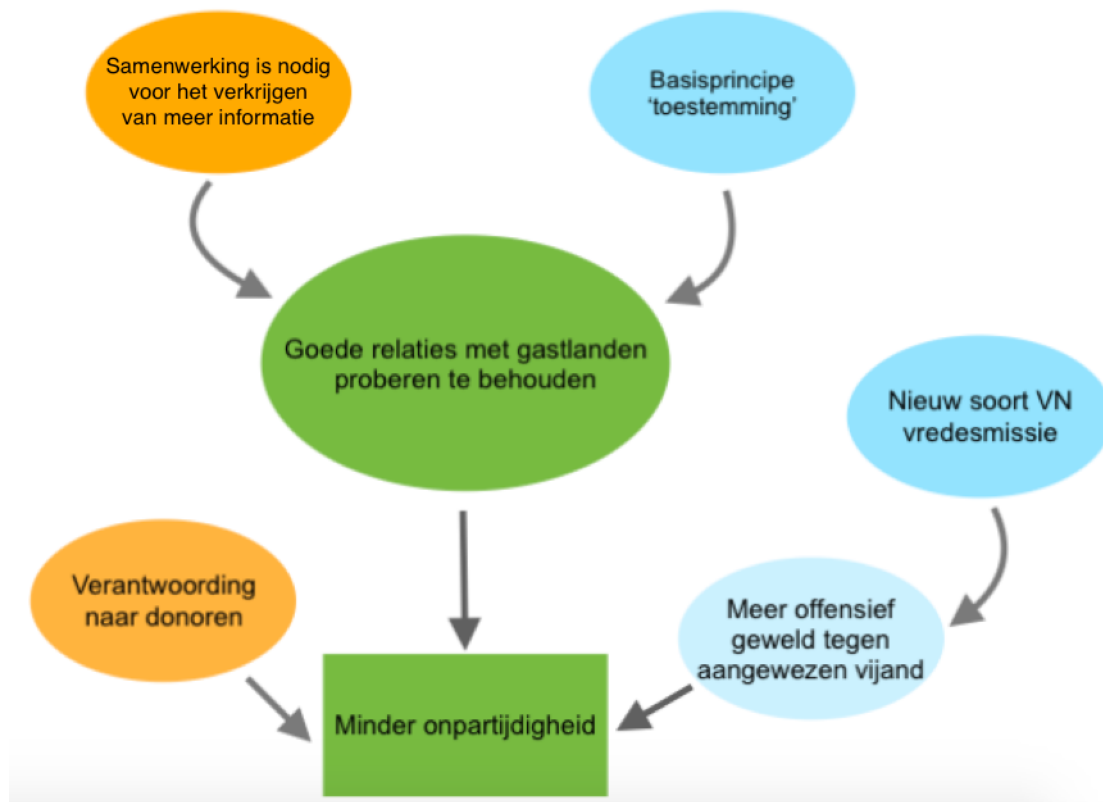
Samenwerking is nodig voor het verkrijgen van meer informatie

Basisprincipe 'toestemming'

Goede relaties met gastlanden proberen te behouden

Nieuw soort VN vredesmissie

Verantwoording naar donoren

Meer offensief geweld tegen aangewezen vijand

Minder onpartijdigheid